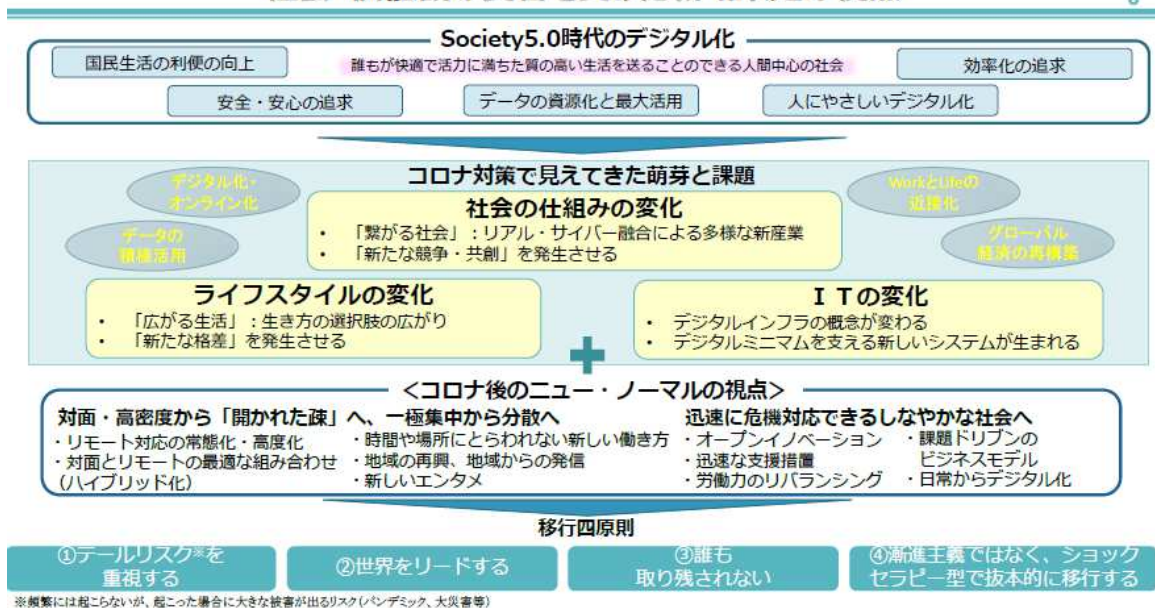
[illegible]

Society5.0時代のデジタル化

国民生活の利便の向上

誰もが快適で活力に満ちた質の高い生活を送ることのできる人間中心の社会

効率化の追求

安全・安心の追求

データの資源化と最大活用

人にやさしいデジタル化

コロナ対策で見えてきた萌芽と課題

デジタル化・オンライン化

データの積極活用

WorkとLifeの近接化

グローバル経済の再構築

社会の仕組みの変化

- 「繋がる社会」：リアル・サイバー融合による多様な新産業
- 「新たな競争・共創」を発生させる

ライフスタイルの変化

- 「広がる生活」：生き方の選択肢の広がり
- 「新たな格差」を発生させる

ＩＴの変化

- デジタルインフラの概念が変わる
- デジタルミニマムを支える新しいシステムが生まれる

<コロナ後のニュー・ノーマルの視点>

対面・高密度から「開かれた疎」へ、一極集中から分散へ

・リモート対応の常態化・高度化
・対面とリモートの最適な組み合わせ（ハイブリッド化）

・時間や場所にとらわれない新しい働き方
・地域の再興、地域からの発信
・新しいエンタメ

迅速に危機対応できるしなやかな社会へ

・オープンイノベーション
・迅速な支援措置
・労働力のリバランシング

・課題ドリブンのビジネスモデル
・日常からデジタル化

移行四原則

①テールリスク※を重視する

②世界をリードする

③誰も取り残されない

④漸進主義ではなく、ショックセラピー型で抜本的に移行する

※頻繁には起こらないが、起こった場合に大きな被害が出るリスク（パンデミック、大災害等）